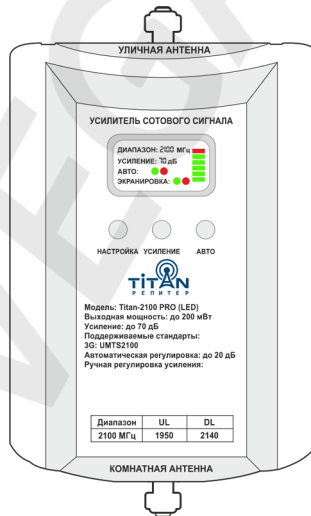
УЛИЧНАЯ АНТЕННА

УСИЛИТЕЛЬ СОТОВОГО СИГНАЛА

ДИАПАЗОН: 2100 МГц
УСИЛЕНИЕ: 70 дБ
АВТО:
ЭКРАНИРОВКА:

НАСТРОЙКА УСИЛЕНИЕ АВТО

TiTAN
РЕПИТЕР

Модель: Titan-2100 PRO (LED)
Выходная мощность: до 200 мВт
Усиление: до 70 дБ
Поддерживаемые стандарты:
3G: UMTS2100
Автоматическая регулировка: до 20 дБ
Ручная регулировка усиления:

| Диапазон | UL | DL |
|---|---|---|
| 2100 МГц | 1950 | 2140 |

КОМНАТНАЯ АНТЕННА